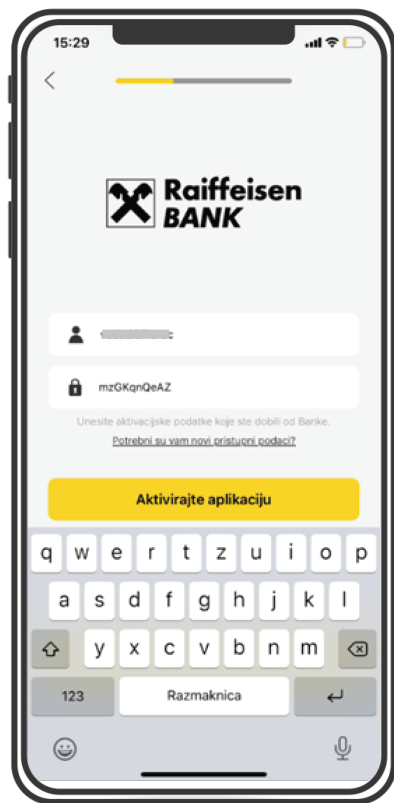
15:29

Raiffeisen BANK

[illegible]c

mzGKqnQeAZ

Unesite aktivacijske podatke koje ste dobili od Banke.

Potrebni su vam novi pristupni podaci?

Aktivirajte aplikaciju

q w e r t z u i o p
a s d f g h j k l
y x c v b n m
123 Razmaknica